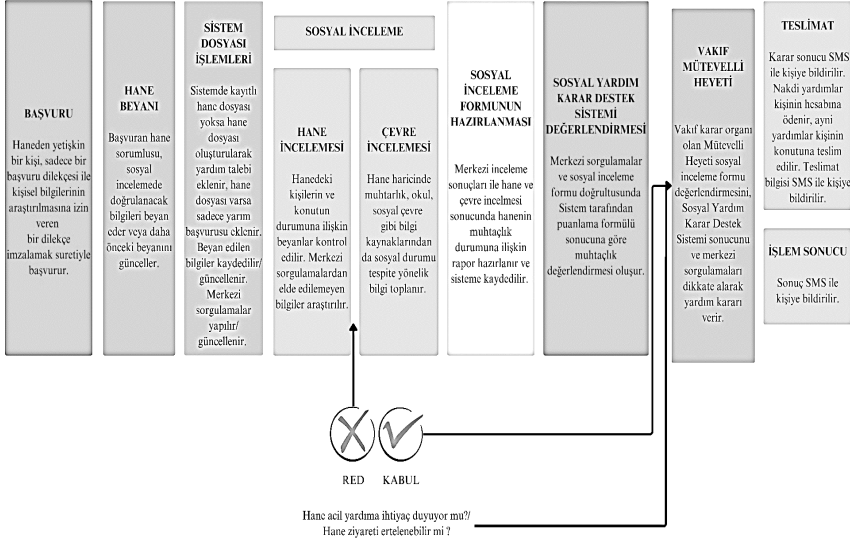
BAŞVURU

Haneden yetişkin bir kişi, sadece bir başvuru dilekçesi ile kişisel bilgilerinin araştırılmasına izin veren bir dilekçe imzalamak suretiyle başvurur.

HANE BEYANI

Başvuran hane sorumlusu, sosyal incelemede doğrulanacak bilgileri beyan eder veya daha önceki beyanını günceller.

SİSTEM DOSYASI İŞLEMLERİ

Sistemde kayıtlı hane dosyası yoksa hane dosyası oluşturularak yardım talebi eklenir, hane dosyası varsa sadece yarım başvurusu eklenir. Beyan edilen bilgiler kaydedilir/ güncellenir. Merkezi sorgulamalar yapılır/ güncellenir.

SOSYAL İNCELEME

HANE İNCELEMESİ

Hanedeki kişilerin ve konutun durumuna ilişkin beyanlar kontrol edilir. Merkezi sorgulamalardan elde edilemeyen bilgiler araştırılır.

ÇEVRE İNCELEMESİ

Hane haricinde muhtarlık, okul, sosyal çevre gibi bilgi kaynaklarından da sosyal durumu tespite yönelik bilgi toplanır.

SOSYAL İNCELEME FORMUNUN HAZIRLANMASI

Merkezi inceleme sonuçları ile hane ve çevre incelmesi sonucunda hanenin muhtaçlık durumuna ilişkin rapor hazırlanır ve sisteme kaydedilir.

SOSYAL YARDIM KARAR DESTEK SİSTEMİ DEĞERLENDİRMESİ

Merkezi sorgulamalar ve sosyal inceleme formu doğrultusunda Sistem tarafından puanlama formülü sonucuna göre muhtaçlık değerlendirmesi oluşur.

VAKIF MÜTEVELLİ HEYETİ

Vakıf karar organı olan Mütevelli Heyeti sosyal inceleme formu değerlendirmesini, Sosyal Yardım Karar Destek Sistemi sonucunu ve merkezi sorgulamaları dikkate alarak yardım kararı verir.

TESLİMAT

Karar sonucu SMS ile kişiye bildirilir. Nakdi yardımlar kişinin hesabına ödenir, ayni yardımlar kişinin konutuna teslim edilir. Teslimat bilgisi SMS ile kişiye bildirilir.

İŞLEM SONUCU

Sonuç SMS ile kişiye bildirilir.

RED

KABUL

Hane acil yardıma ihtiyaç duyuyor mu?/ Hane ziyareti ertelenebilir mi ?